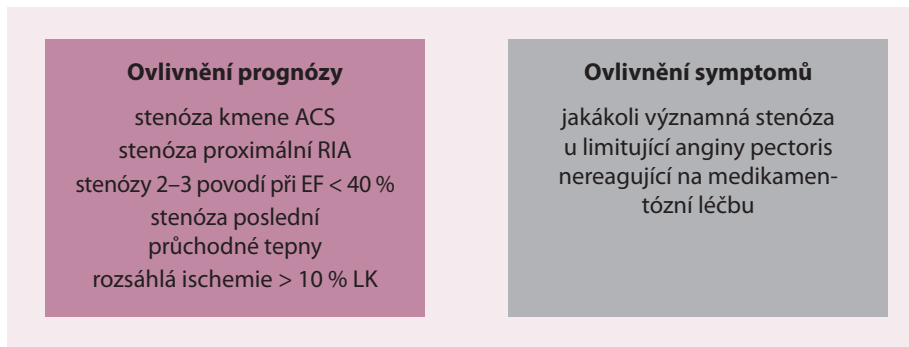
**Ovlivnění prognózy**

stenóza kmene ACS
stenóza proximální RIA
stenózy 2–3 povodí při EF < 40 %
stenóza poslední průchodné tepny
rozsáhlá ischemie > 10 % LK

**Ovlivnění symptomů**

jakákoli významná stenóza u limitující anginy pectoris nereagující na medikamentózní léčbu